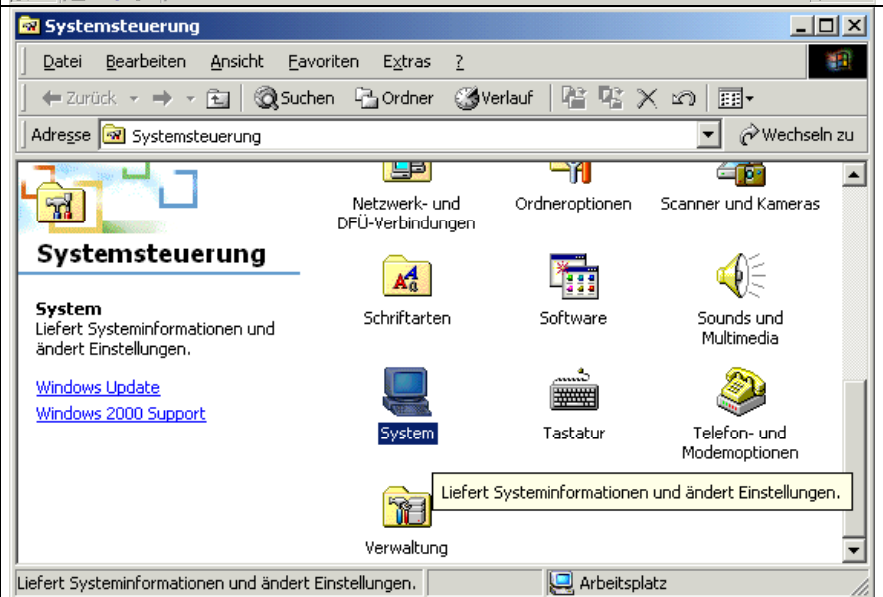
Systemsteuerung

Datei Bearbeiten Ansicht Favoriten Extras ?

Zurück Suchen Ordner Verlauf

Adresse Systemsteuerung Wechseln zu

Systemsteuerung

System
Liefert Systeminformationen und ändert Einstellungen.

Windows Update
Windows 2000 Support

Netzwerk- und DFÜ-Verbindungen
Ordneroptionen
Scanner und Kameras
Schriftarten
Software
Sounds und Multimedia
System
Tastatur
Telefon- und Modemoptionen
Verwaltung

Liefert Systeminformationen und ändert Einstellungen.

Liefert Systeminformationen und ändert Einstellungen.
Arbeitsplatz